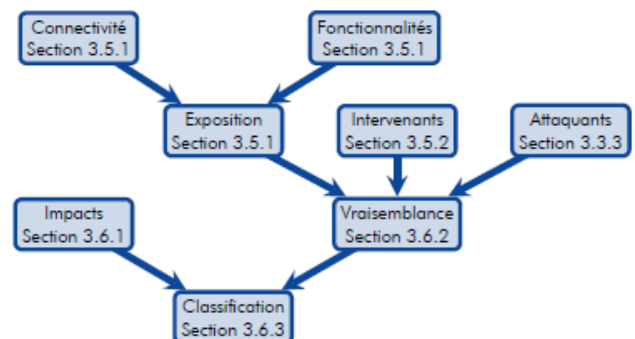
Connectivité
Section 3.5.1

Fonctionnalités
Section 3.5.1

Exposition
Section 3.5.1

Intervenants
Section 3.5.2

Attaquants
Section 3.3.3

Impacts
Section 3.6.1

Vraisemblance
Section 3.6.2

Classification
Section 3.6.3